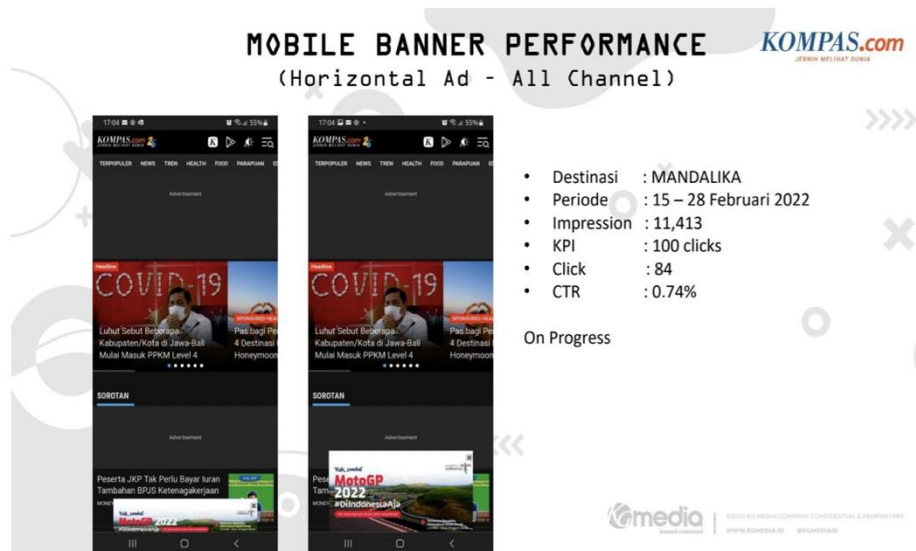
MOBILE BANNER PERFORMANCE
(Horizontal Ad - All Channel)

KOMPAS.com
JERNIH MELIHAT DUNIA

17:04 55%
KOMPAS.com
TERPOPULER NEWS TREN HEALTH FOOD PARAPUAN
Advertisement
Headline
COVID-19
Luhut Sebut Beberapa Kabupaten/Kota di Jawa-Bali Mulai Masuk PPKM Level 4
SPONSORED
Pas bagi Pe 4 Destinasi Honeymoon
SOROTAN
Advertisement
Peserta JKP Tak Perlu Bayar Iuran Tambahan BPJS Ketenagakerjaan
MotoGP 2022

17:04 55%
KOMPAS.com
TERPOPULER NEWS TREN HEALTH FOOD PARAPUAN
Advertisement
Headline
COVID-19
Luhut Sebut Beberapa Kabupaten/Kota di Jawa-Bali Mulai Masuk PPKM Level 4
SPONSORED HEA
Pas bagi Pe 4 Destinasi Honeymoon
SOROTAN
Advertisement
Yuk, pantau!
MotoGP 2022
#DiIndonesiaAja

• Destinasi : MANDALIKA
• Periode : 15 – 28 Februari 2022
• Impression : 11,413
• KPI : 100 clicks
• Click : 84
• CTR : 0.74%

On Progress

kgmedia
©2022 KG MEDIA COMPANY CONFIDENTIAL & PROPRIETARY
WWW.KGMEDIA.ID @KGMEDIAID